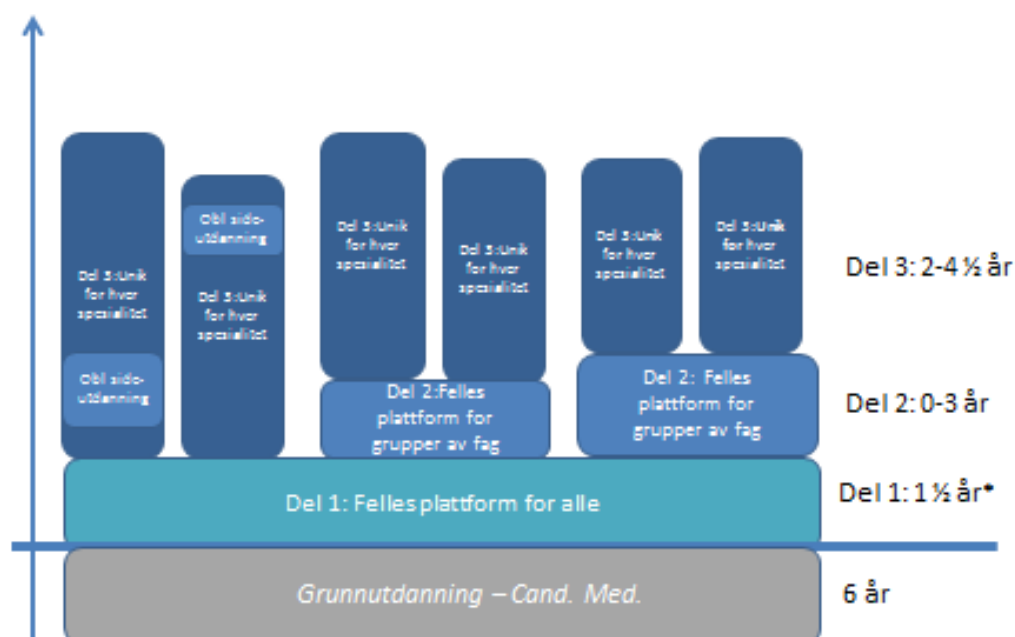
Del 3: Unik for hver spesialitet

Obl side-utdanning

Obl side-utdanning

Del 3: Unik for hver spesialitet

Del 3: Unik for hver spesialitet

Del 3: Unik for hver spesialitet

Del 3: Unik for hver spesialitet

Del 3: Unik for hver spesialitet

Del 3: 2-4 ½ år

Del 2: Felles plattform for grupper av fag

Del 2: Felles plattform for grupper av fag

Del 2: 0-3 år

Del 1: Felles plattform for alle

Del 1: 1 ½ år*

Grunnutdanning – Cand. Med.

6 år